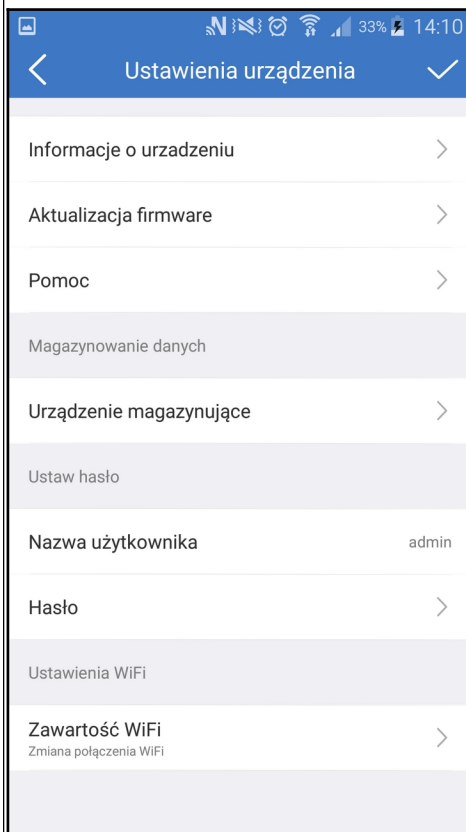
33% 14:10

Ustawienia urządzenia

Informacje o urzadzeniu

Aktualizacja firmware

Pomoc

Magazynowanie danych

Urządzenie magazynujące

Ustaw hasło

Nazwa użytkownika admin

Hasło

Ustawienia WiFi

Zawartość WiFi
Zmiana połączenia WiFi